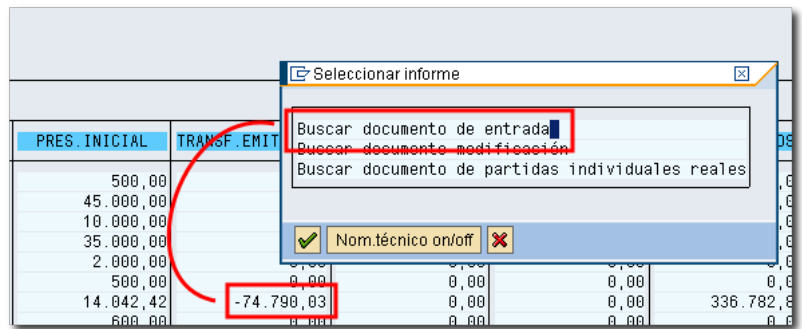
PRES.INICIAL | TRANSF.EMIT

Seleccionar informe

Buscar documento de entrada
Buscar documento modificación
Buscar documento de partidas individuales reales

Nom.técnico on/off

| PRES.INICIAL | TRANSF.EMIT | | | |
|---|---|---|---|---|
| 500,00 | | | | |
| 45.000,00 | | | | |
| 10.000,00 | | | | |
| 35.000,00 | | | | |
| 2.000,00 | | 0,00 | 0,00 | 0,0 |
| 500,00 | 0,00 | 0,00 | 0,00 | 0,0 |
| 14.042,42 | -74.790,03 | 0,00 | 0,00 | 336.782,8 |
| 600,00 | 0,00 | 0,00 | 0,00 | 0,0 |